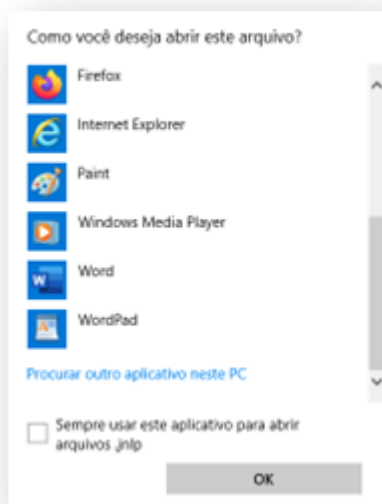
Como você deseja abrir este arquivo?

Firefox

Internet Explorer

Paint

Windows Media Player

Word

WordPad

Procurar outro aplicativo neste PC

Sempre usar este aplicativo para abrir arquivos .jnlp

OK